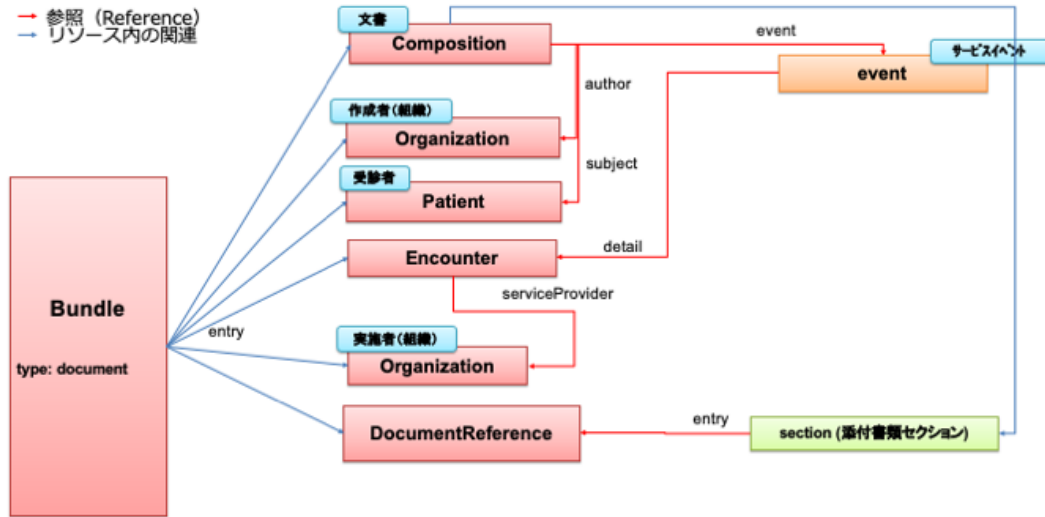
→ 参照（Reference）
→ リソース内の関連

文書
Composition

event

サービスイベント
event

author

作成者(組織)
Organization

subject

受診者
Patient

Encounter

detail

serviceProvider

Bundle

type: document

entry

実施者(組織)
Organization

DocumentReference

entry

section (添付書類セクション)